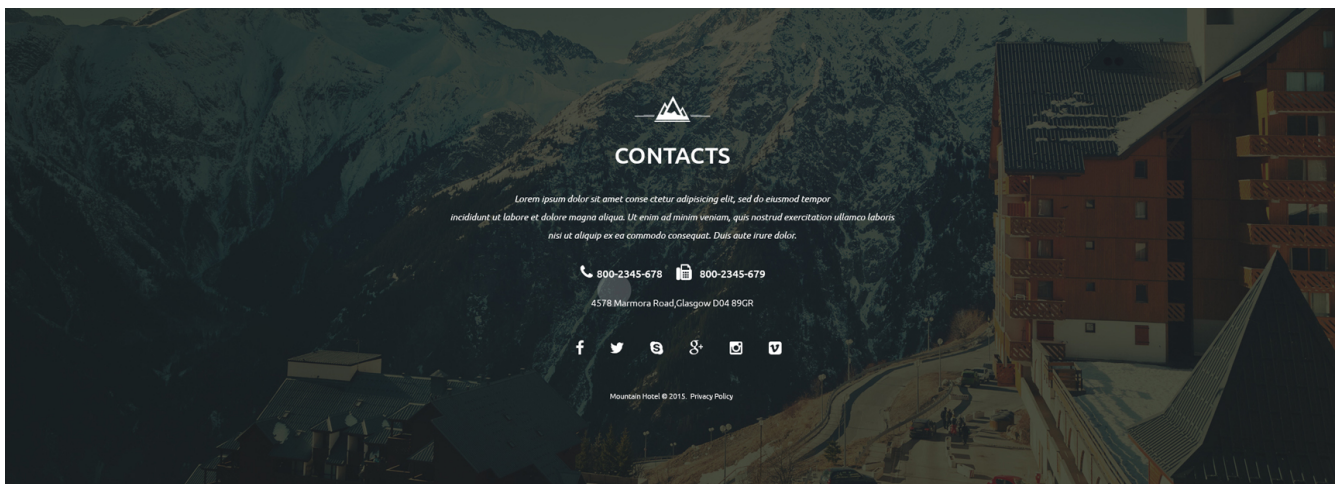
CONTACTS

Lorem ipsum dolor sit amet conse ctetur adipisicing elit, sed do eiusmod tempor incididunt ut labore et dolore magna aliqua. Ut enim ad minim veniam, quis nostrud exercitation ullamco laboris nisi ut aliquip ex ea commodo consequat. Duis aute irure dolor.

800-2345-678 800-2345-679

4578 Marmora Road,Glasgow D04 89GR

Mountain Hotel © 2015. Privacy Policy